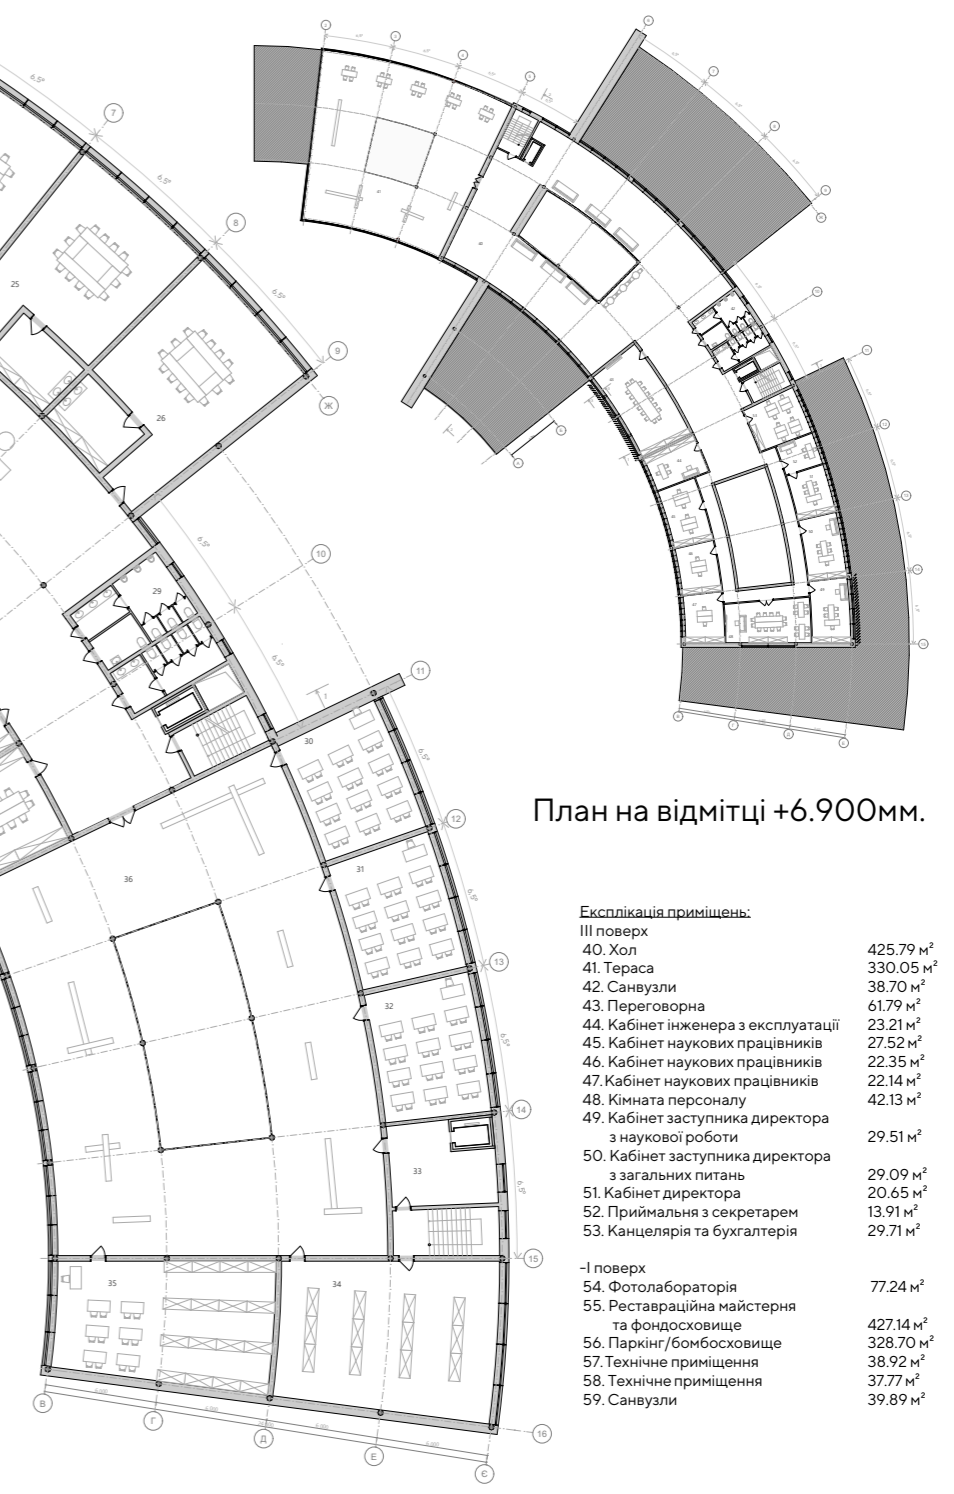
План на відмітці +6.900мм.

Експлікація приміщень:
III поверх

| | |
|---|---|
| 40. Хол | 425.79 м² |
| 41. Тераса | 330.05 м² |
| 42. Санвузли | 38.70 м² |
| 43. Переговорна | 61.79 м² |
| 44. Кабінет інженера з експлуатації | 23.21 м² |
| 45. Кабінет наукових працівників | 27.52 м² |
| 46. Кабінет наукових працівників | 22.35 м² |
| 47. Кабінет наукових працівників | 22.14 м² |
| 48. Кімната персоналу | 42.13 м² |
| 49. Кабінет заступника директора з наукової роботи | 29.51 м² |
| 50. Кабінет заступника директора з загальних питань | 29.09 м² |
| 51. Кабінет директора | 20.65 м² |
| 52. Приймальня з секретарем | 13.91 м² |
| 53. Канцелярія та бухгалтерія | 29.71 м² |

-I поверх

| | |
|---|---|
| 54. Фотолабораторія | 77.24 м² |
| 55. Реставраційна майстерня та фондосховище | 427.14 м² |
| 56. Паркінг/бомбосховище | 328.70 м² |
| 57. Технічне приміщення | 38.92 м² |
| 58. Технічне приміщення | 37.77 м² |
| 59. Санвузли | 39.89 м² |

7 8 9 Ж 10 11 12 13 14 15 16
25 26 29 30 31 32 33 34 35 36
В Г Д Е Є
6.5° 6.5° 6.5° 6.5° 6.5° 6.5° 6.5° 6.5° 6.5°